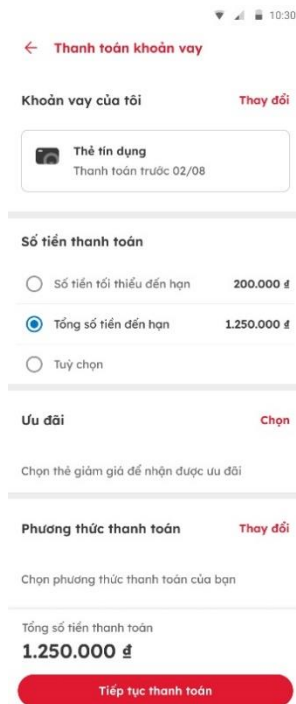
10:30

← Thanh toán khoản vay

Khoản vay của tôi
Thay đổi

Thẻ tín dụng
Thanh toán trước 02/08

Số tiền thanh toán

Số tiền tối thiểu đến hạn
200.000 ₫

Tổng số tiền đến hạn
1.250.000 ₫

Tuỳ chọn

Ưu đãi
Chọn

Chọn thẻ giảm giá để nhận được ưu đãi

Phương thức thanh toán
Thay đổi

Chọn phương thức thanh toán của bạn

Tổng số tiền thanh toán
1.250.000 ₫

Tiếp tục thanh toán